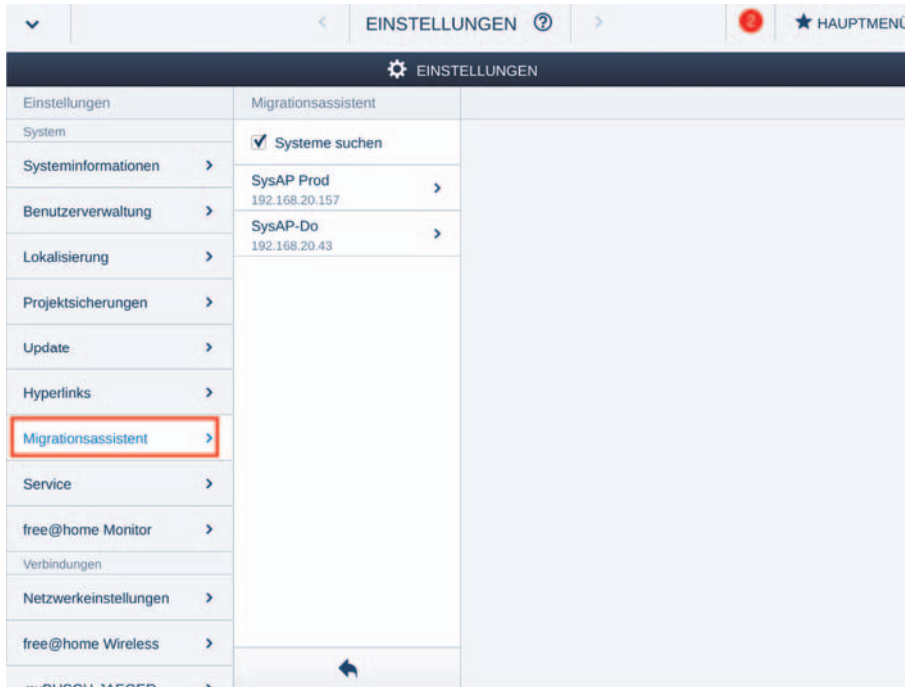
EINSTELLUNGEN ⑦

2

★ HAUPTMENÜ

EINSTELLUNGEN

Einstellungen

System

Systeminformationen

Benutzerverwaltung

Lokalisierung

Projektsicherungen

Update

Hyperlinks

Migrationsassistent

Service

free@home Monitor

Verbindungen

Netzwerkeinstellungen

free@home Wireless

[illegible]

Migrationsassistent

Systeme suchen

SysAP Prod
192.168.20.157

SysAP-Do
192.168.20.43